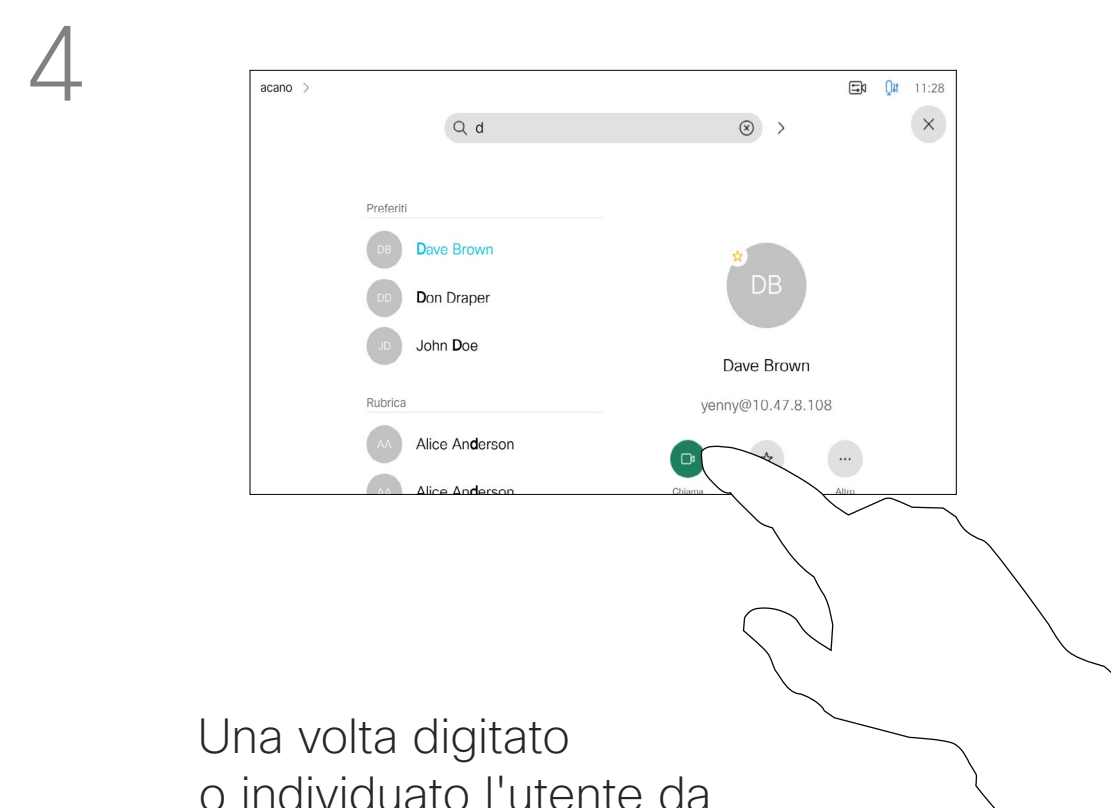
4

acano >

11:28

d

Preferiti

DB Dave Brown

DD Don Draper

JD John Doe

Rubrica

AA Alice Anderson

AA Alice Anderson

DB

Dave Brown

yenny@10.47.8.108

Chiama

Altro

Una volta digitato o individuato l'utente da